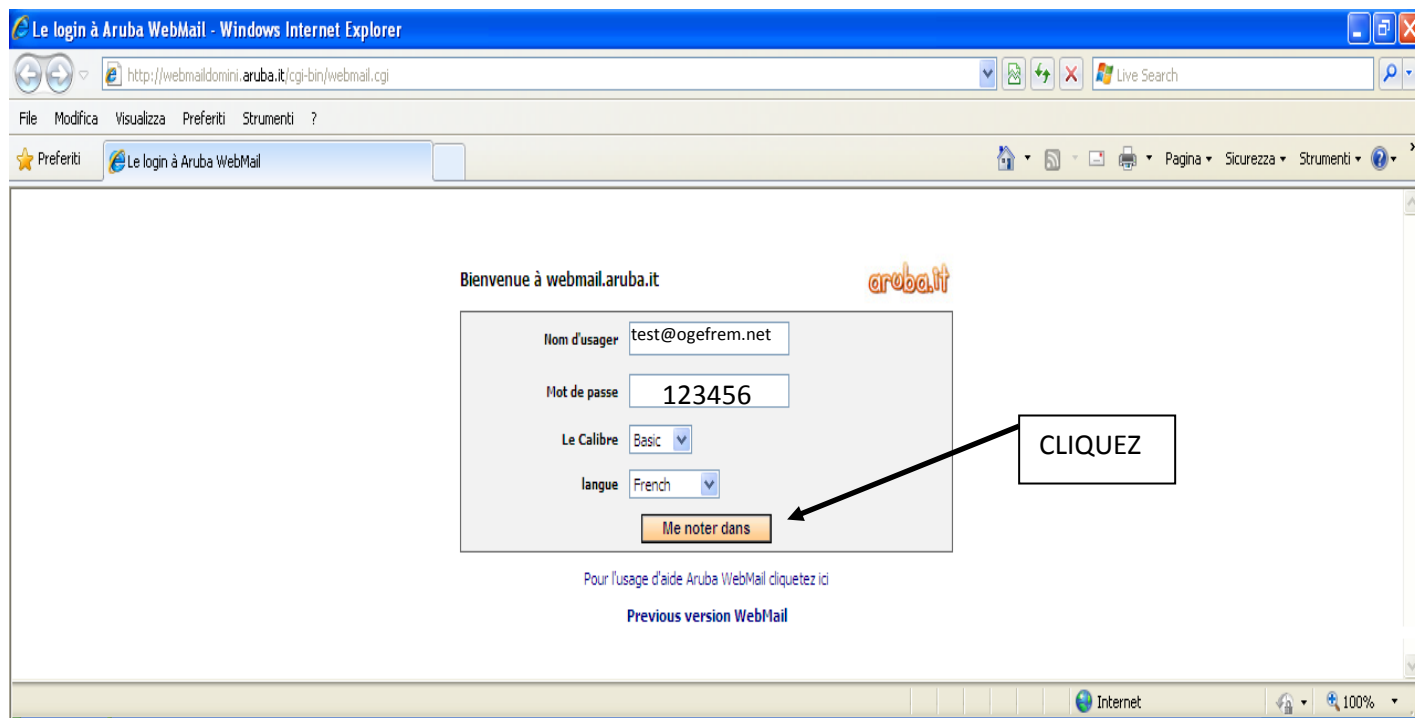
Le login à Aruba WebMail - Windows Internet Explorer

http://webmaildomini.aruba.it/cgi-bin/webmail.cgi

Live Search

File Modifica Visualizza Preferiti Strumenti ?

Preferiti

Le login à Aruba WebMail

Pagina ▾ Sicurezza ▾ Strumenti ▾

Bienvenue à webmail.aruba.it

aruba.it

Nom d'usager test@ogefrem.net

Mot de passe 123456

Le Calibre Basic

langue French

Me noter dans

CLIQUEZ

Pour l'usage d'aide Aruba WebMail cliquetez ici

Previous version WebMail

Internet

100%